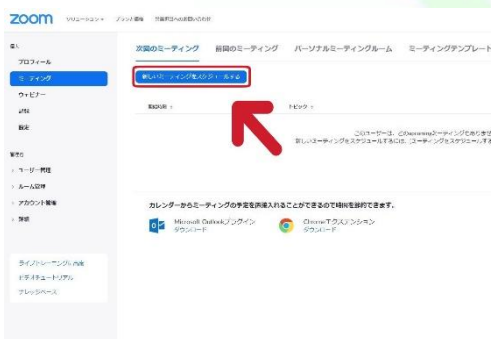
zoom ソリューション ▾ プランと価格 営業担当への お問い合わせ

個人
プロフィール
ミーティング
ウェビナー
記録
設定

管理者
› ユーザー管理
› ルーム管理
› アカウント管理
› 詳細

ライブトレーニングに出席
ビデオチュートリアル
ナレッジベース

次回のミーティング 前回のミーティング パーソナルミーティングルーム ミーティングテンプレート

新しいミーティングをスケジュールする

開始時刻 ⇕ トピック ⇕

このユーザーは、次回のミーティングがありません。
新しいミーティングをスケジュールするには、[ミーティングをスケジュール]を

カレンダーからミーティングの予定を挿入することができるので時間を節約できます。

Microsoft Outlookプラグイン
ダウンロード

Chromeエクステンション
ダウンロード